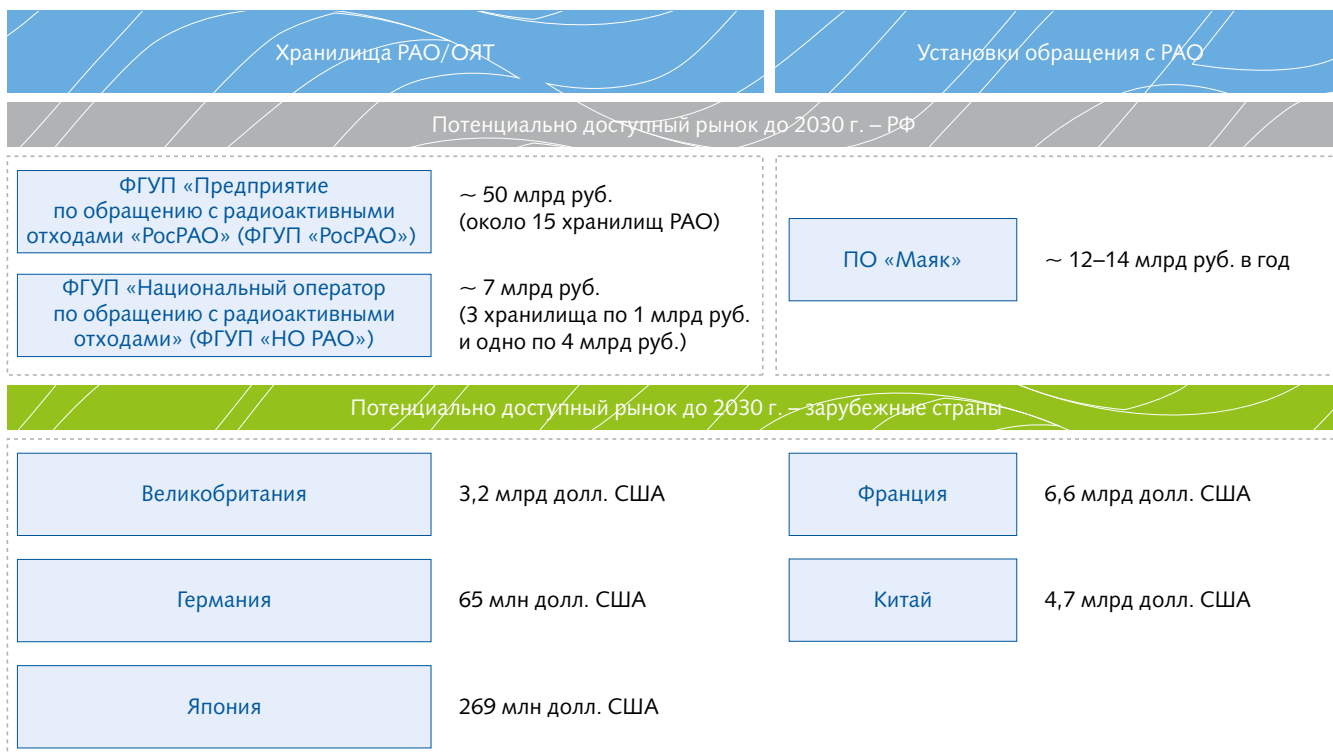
Хранилища РАО/ОЯТ

Установки обращения с РАО

Потенциально доступный рынок до 2030 г. – РФ

ФГУП «Предприятие по обращению с радиоактивными отходами «РосРАО» (ФГУП «РосРАО»)

~ 50 млрд руб. (около 15 хранилищ РАО)

ФГУП «Национальный оператор по обращению с радиоактивными отходами» (ФГУП «НО РАО»)

~ 7 млрд руб. (3 хранилища по 1 млрд руб. и одно по 4 млрд руб.)

ПО «Маяк»

~ 12–14 млрд руб. в год

Потенциально доступный рынок до 2030 г. – зарубежные страны

Великобритания

3,2 млрд долл. США

Франция

6,6 млрд долл. США

Германия

65 млн долл. США

Китай

4,7 млрд долл. США

Япония

269 млн долл. США